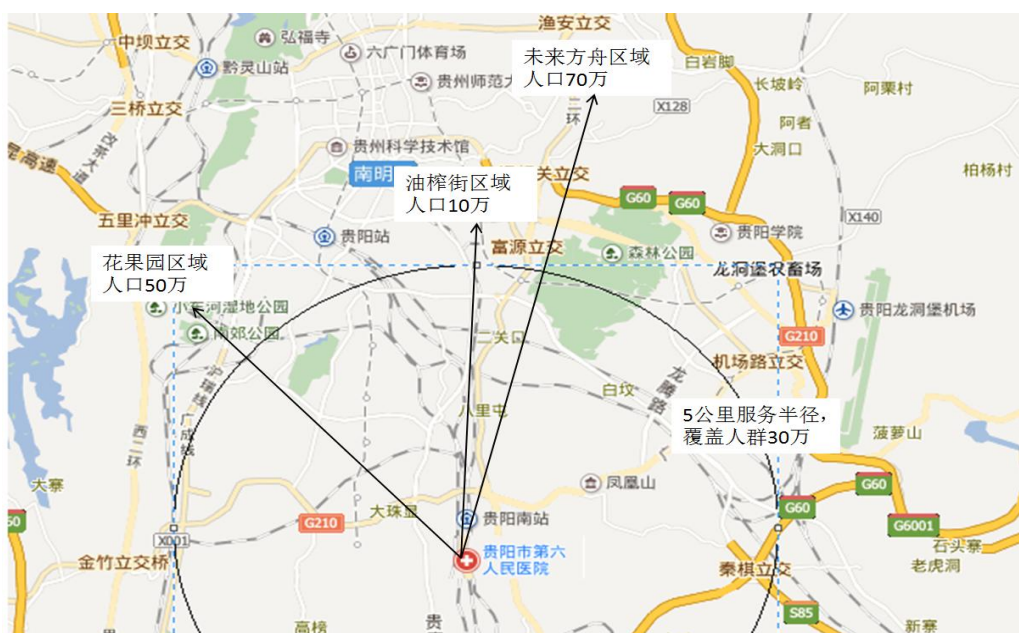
渔安立交
中坝立交
弘福寺
六广门体育场
黔灵山站
贵州师范大学
未来方舟区域
人口70万
白岩脚
长坡岭
阿栗村
三桥立交
X128
二环
阿者
贵州科学技术馆
大洞口
南明
油榨街区域
人口10万
关立交
柏杨村
G60
G60
五里冲立交
贵阳学院
X140
贵阳站
富源立交
森林公园
花果园区域
人口50万
龙洞堡农畜场
小车河湿地公园
贵阳龙洞堡机场
南郊公园
G210
二关口
机场路立交
白纹
八里屯
5公里服务半径，
覆盖人群30万
菠萝山
凤凰山
大寨
G60
G60
G210
大珠显
贵阳南站
G6001
X001
贵阳市第六
人民医院
石头寨
金竹立交桥
秦棋立交
老虎洞
S85
高榜
贵
新寨